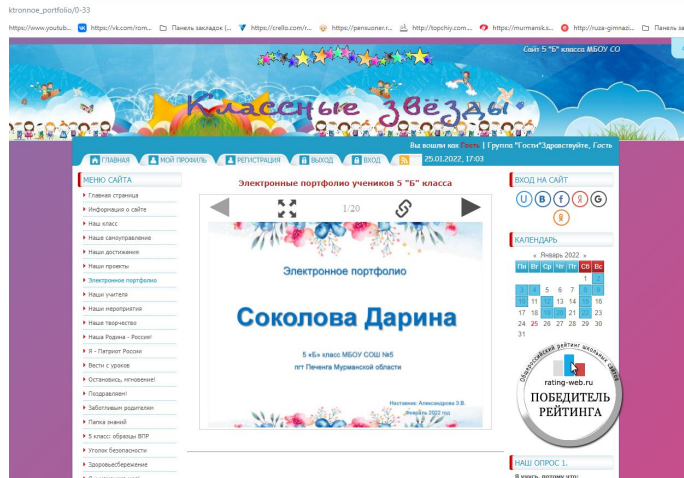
ktronnoe_portfolio/0-33

https://www.youtub... https://vk.com/rom... Панель закладок (... https://crello.com/r... https://pensioner.r... http://topchiy.com... https://murmansks... http://ruza-gimnazi... Панель за

Сайт 5 "Б" класса МБОУ СО

Классные звёзды

Вы вошли как Гость | Группа "Гости" Здравствуйте, Гость

ГЛАВНАЯ МОЙ ПРОФИЛЬ РЕГИСТРАЦИЯ ВЫХОД ВХОД 25.01.2022, 17:03

МЕНЮ САЙТА
Главная страница
Информация о сайте
Наш класс
Наше самоуправление
Наши достижения
Наши проекты
Электронное портфолио
Наши учителя
Наши мероприятия
Наше творчество
Наша Родина - Россия!
Я - Патриот России
Вести с уроков
Остановись, мгновение!
Поздравляем!
Заботливым родителям
Папка знаний
5 класс: образцы ВПР
Уголок безопасности
Здоровьесбережение

Электронные портфолио учеников 5 "Б" класса

1/20

Электронное портфолио

Соколова Дарина

5 «Б» класс МБОУ СОШ №5
пгт Печенга Мурманской области

Наставник: Александрова З.В.
Январь 2022 год

ВХОД НА САЙТ

КАЛЕНДАРЬ
« Январь 2022 »
| Пн | Вт | Ср | Чт | Пт | Сб | Вс |
|---|---|---|---|---|---|---|
| | | | | | 1 | 2 |
| 3 | 4 | 5 | 6 | 7 | 8 | 9 |
| 10 | 11 | 12 | 13 | 14 | 15 | 16 |
| 17 | 18 | 19 | 20 | 21 | 22 | 23 |
| 24 | 25 | 26 | 27 | 28 | 29 | 30 |
| 31 | | | | | | |

Общероссийский рейтинг школьных сайтов
rating-web.ru
ПОБЕДИТЕЛЬ РЕЙТИНГА

НАШ ОПРОС 1.